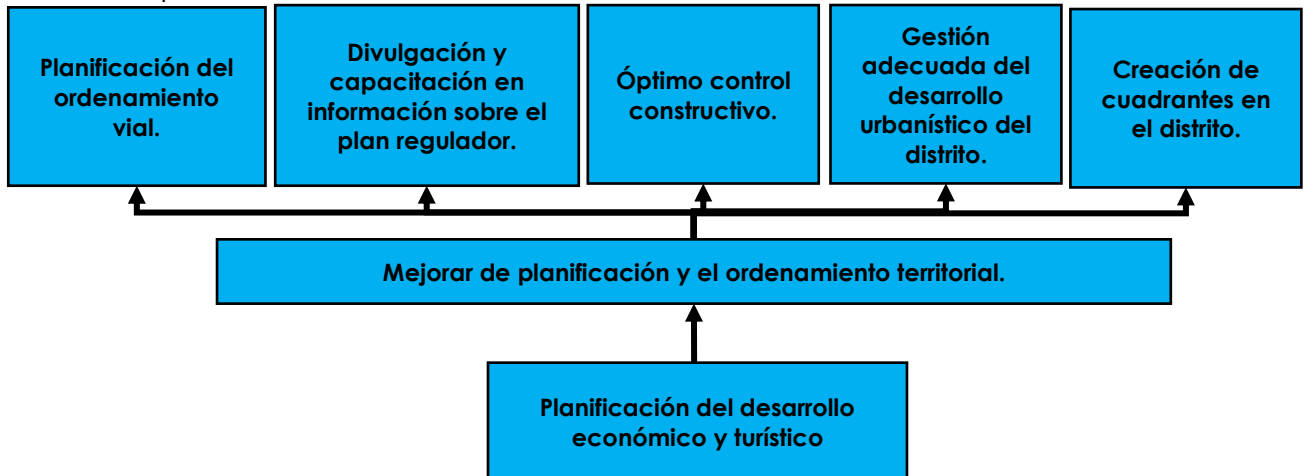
Planificación del ordenamiento vial.

Divulgación y capacitación en información sobre el plan regulador.

Óptimo control constructivo.

Gestión adecuada del desarrollo urbanístico del distrito.

Creación de cuadrantes en el distrito.

Mejorar de planificación y el ordenamiento territorial.

Planificación del desarrollo económico y turístico